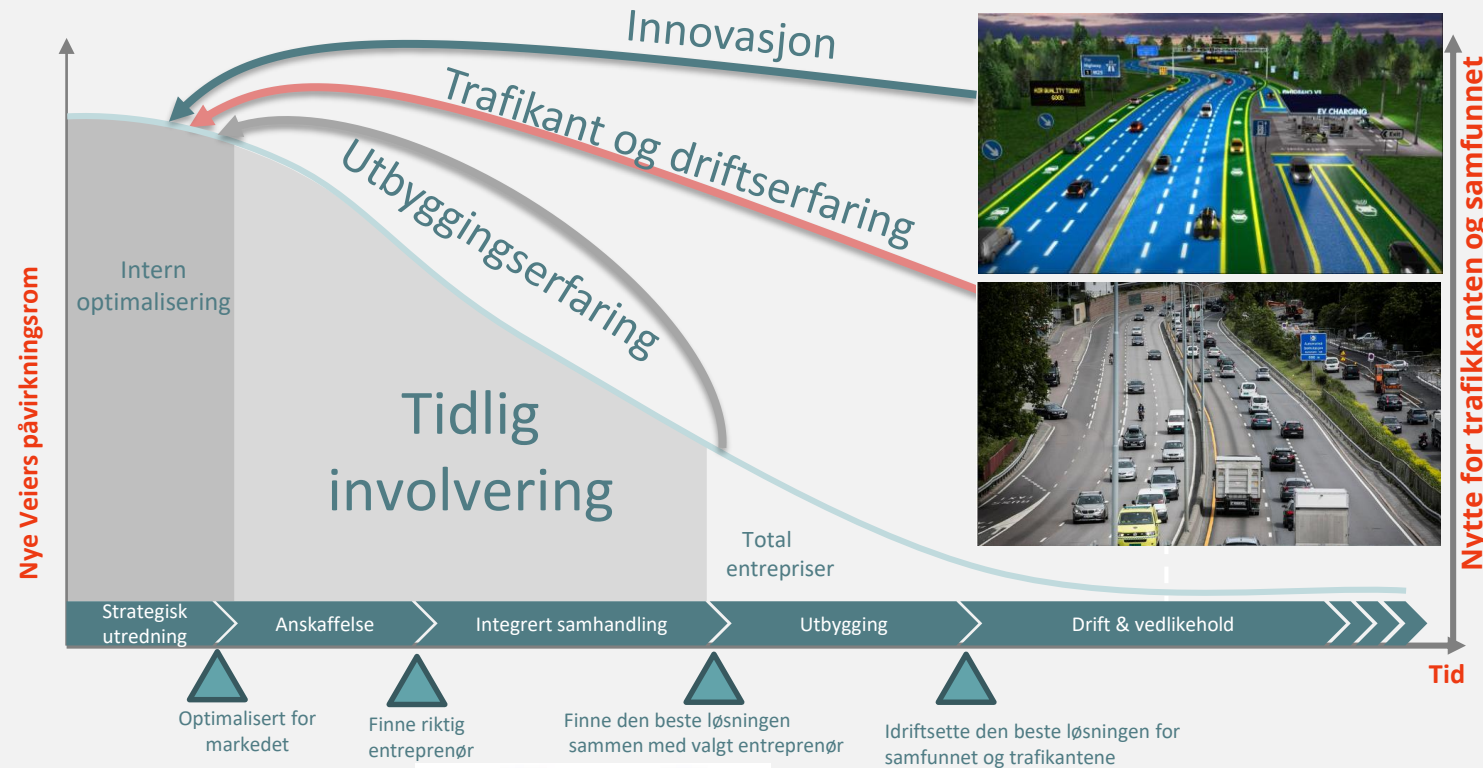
Innovasjon

Trafikant og driftserfaring

Utbyggingserfaring

Nye Veiers påvirkningsrom

Nytte for trafikkanten og samfunnet

Intern optimalisering

Tidlig involvering

Total entrepriser

Strategisk utredning

Anskaffelse

Integrert samhandling

Utbygging

Drift & vedlikehold

Tid

Optimalisert for markedet

Finne riktig entreprenør

Finne den beste løsningen sammen med valgt entreprenør

Idriftsette den beste løsningen for samfunnet og trafikantene